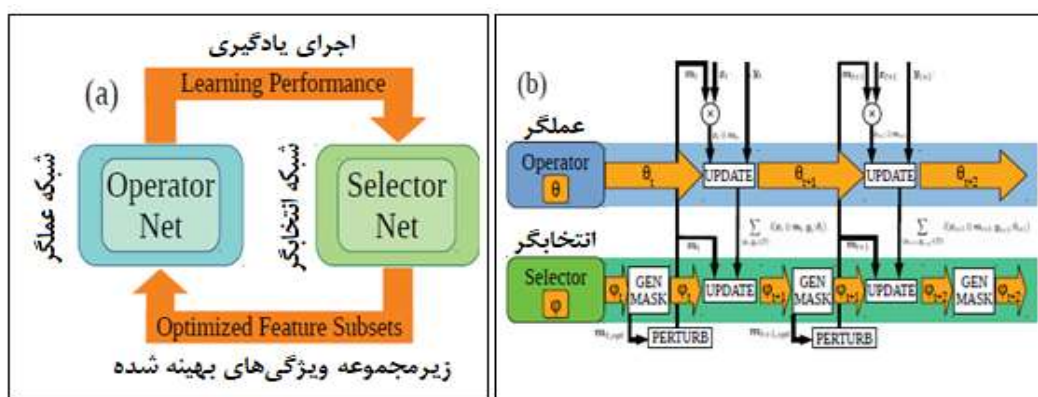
اجرای یادگیری
(a)
Learning Performance
شبکه عملگر
Operator Net
شبکه انتخابگر
Selector Net
Optimized Feature Subsets
زیرمجموعه ویژگی‌های بهینه شده

(b)
$m_t$ $x_t$ $y_t$
$m_{t+1}$ $x_{t+1}$ $y_{t+1}$
عملگر
Operator
$\theta$
$\theta_t$
UPDATE
$\theta_{t+1}$
UPDATE
$\theta_{t+2}$
انتخابگر
$m_t$
$m_{t+1}$
Selector
$\varphi$
$\varphi_t$
GEN MASK
$\varphi_t$
UPDATE
$\varphi_{t+1}$
GEN MASK
$\varphi_{t+1}$
UPDATE
$\varphi_{t+2}$
GEN MASK
$\varphi_{t+2}$
$m_{t,opt}$
PERTURB
$m_{t+1,opt}$
PERTURB